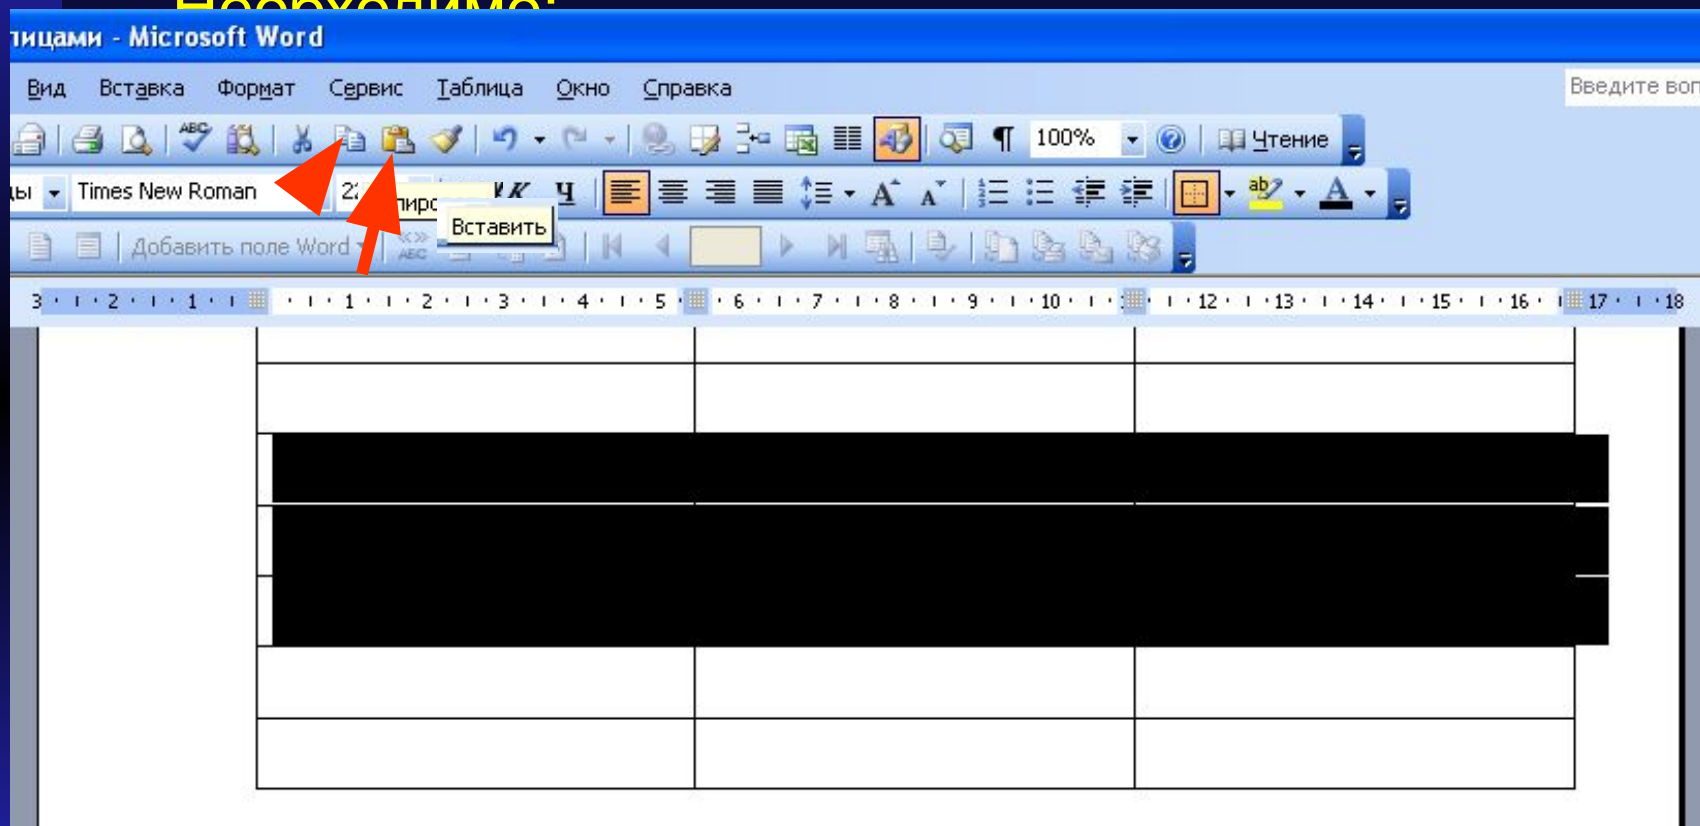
ицами - Microsoft Word

Вид Вставка Формат Сервис Таблица Окно Справка

Введите воп

100% Чтение

ы Times New Roman 2: пиро Ж К Ч

Вставить

Добавить поле Word

3 · 2 · 1 · 1 · 2 · 3 · 4 · 5 · 6 · 7 · 8 · 9 · 10 · 12 · 13 · 14 · 15 · 16 · 17 · 18